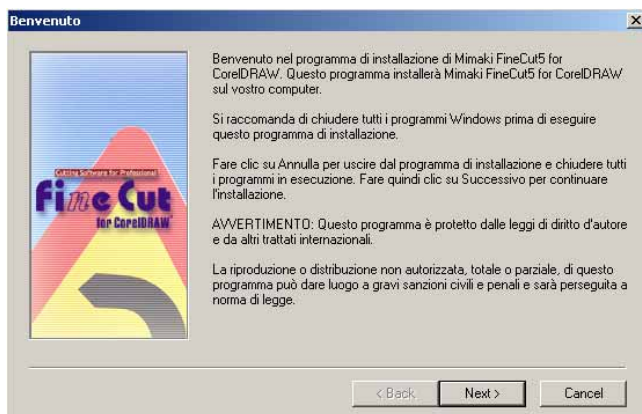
Benvenuto

Cutting Software for Professional
FineCut
for CorelDRAW

Benvenuto nel programma di installazione di Mimaki FineCut5 for CorelDRAW. Questo programma installerà Mimaki FineCut5 for CorelDRAW sul vostro computer.

Si raccomanda di chiudere tutti i programmi Windows prima di eseguire questo programma di installazione.

Fare clic su Annulla per uscire dal programma di installazione e chiudere tutti i programmi in esecuzione. Fare quindi clic su Successivo per continuare l'installazione.

AVVERTIMENTO: Questo programma è protetto dalle leggi di diritto d'autore e da altri trattati internazionali.

La riproduzione o distribuzione non autorizzata, totale o parziale, di questo programma può dare luogo a gravi sanzioni civili e penali e sarà perseguita a norma di legge.

< Back | Next > | Cancel